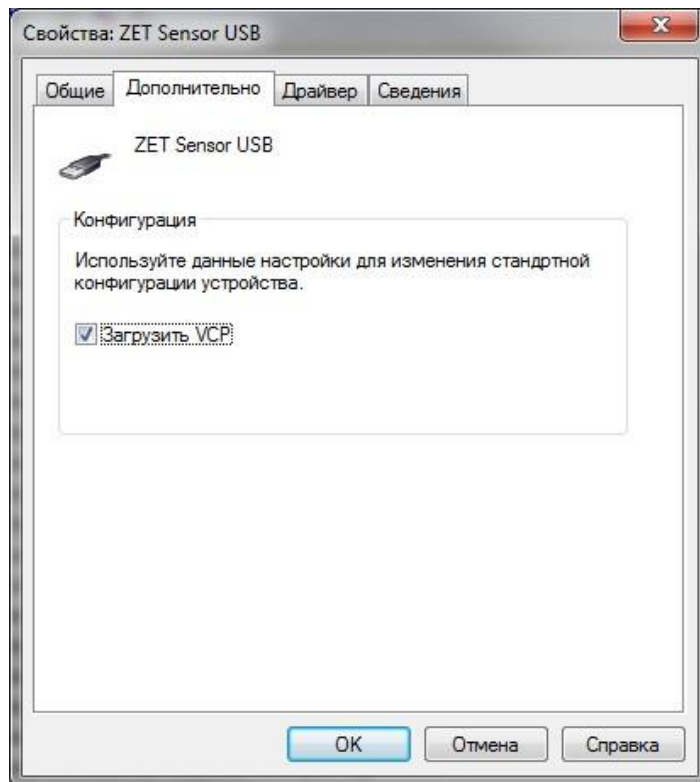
Свойства: ZET Sensor USB

Общие | Дополнительно | Драйвер | Сведения

ZET Sensor USB

Конфигурация

Используйте данные настройки для изменения стандртной конфигурации устройства.

Загрузить VCP

OK | Отмена | Справка